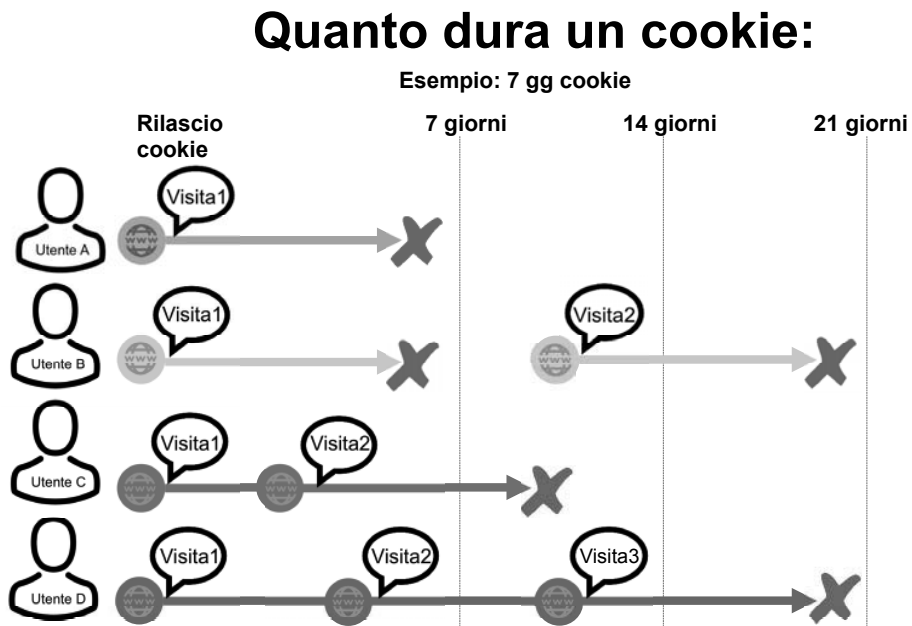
Quanto dura un cookie:

Esempio: 7 gg cookie

Rilascio cookie

7 giorni

14 giorni

21 giorni

Utente A

Visita1

WWW

Utente B

Visita1

WWW

Visita2

WWW

Utente C

Visita1

WWW

Visita2

WWW

Utente D

Visita1

WWW

Visita2

WWW

Visita3

WWW